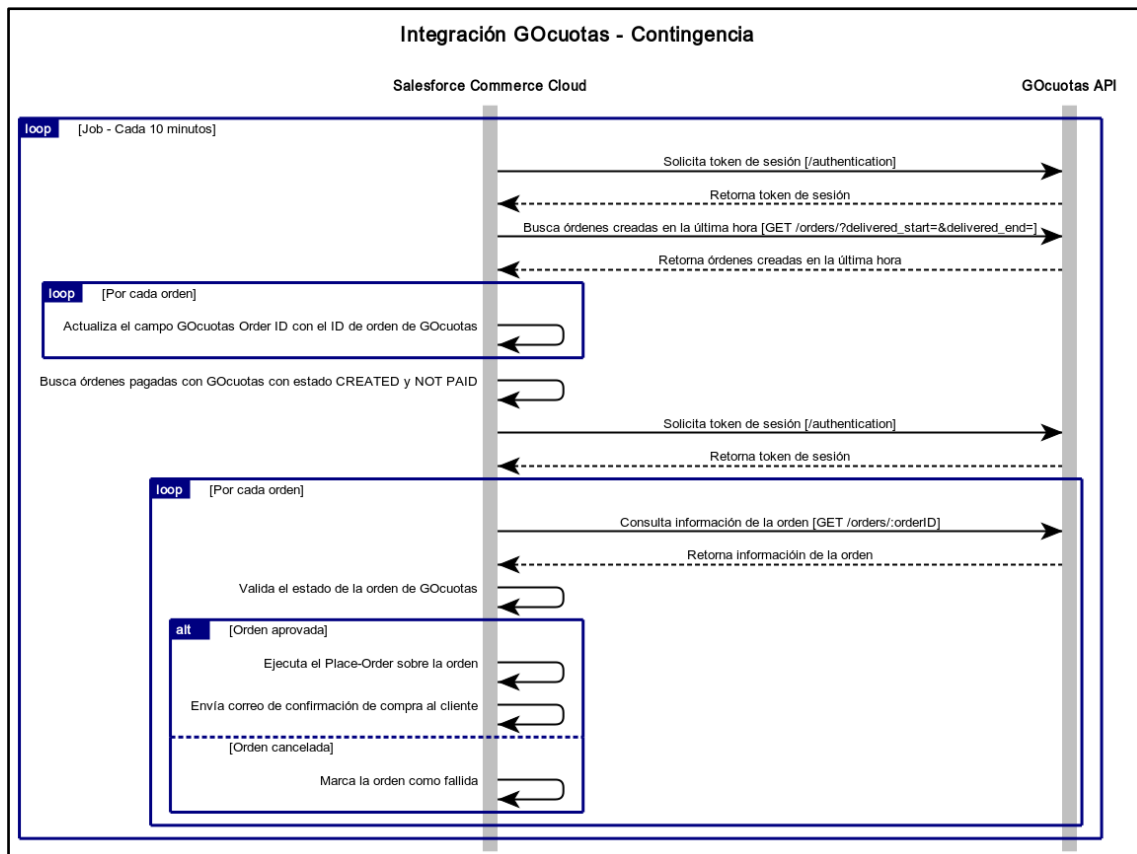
Integración GOcuotas - Contingencia

Salesforce Commerce Cloud

GOcuotas API

loop [Job - Cada 10 minutos]

Solicita token de sesión [/authentication]

Retorna token de sesión

Busca órdenes creadas en la última hora [GET /orders/?delivered_start=&delivered_end=]

Retorna órdenes creadas en la última hora

loop [Por cada orden]

Actualiza el campo GOcuotas Order ID con el ID de orden de GOcuotas

Busca órdenes pagadas con GOcuotas con estado CREATED y NOT PAID

Solicita token de sesión [/authentication]

Retorna token de sesión

loop [Por cada orden]

Consulta información de la orden [GET /orders/:orderID]

Retorna informacióin de la orden

Valida el estado de la orden de GOcuotas

alt [Orden aprovada]

Ejecuta el Place-Order sobre la orden

Envía correo de confirmación de compra al cliente

[Orden cancelada]

Marca la orden como fallida